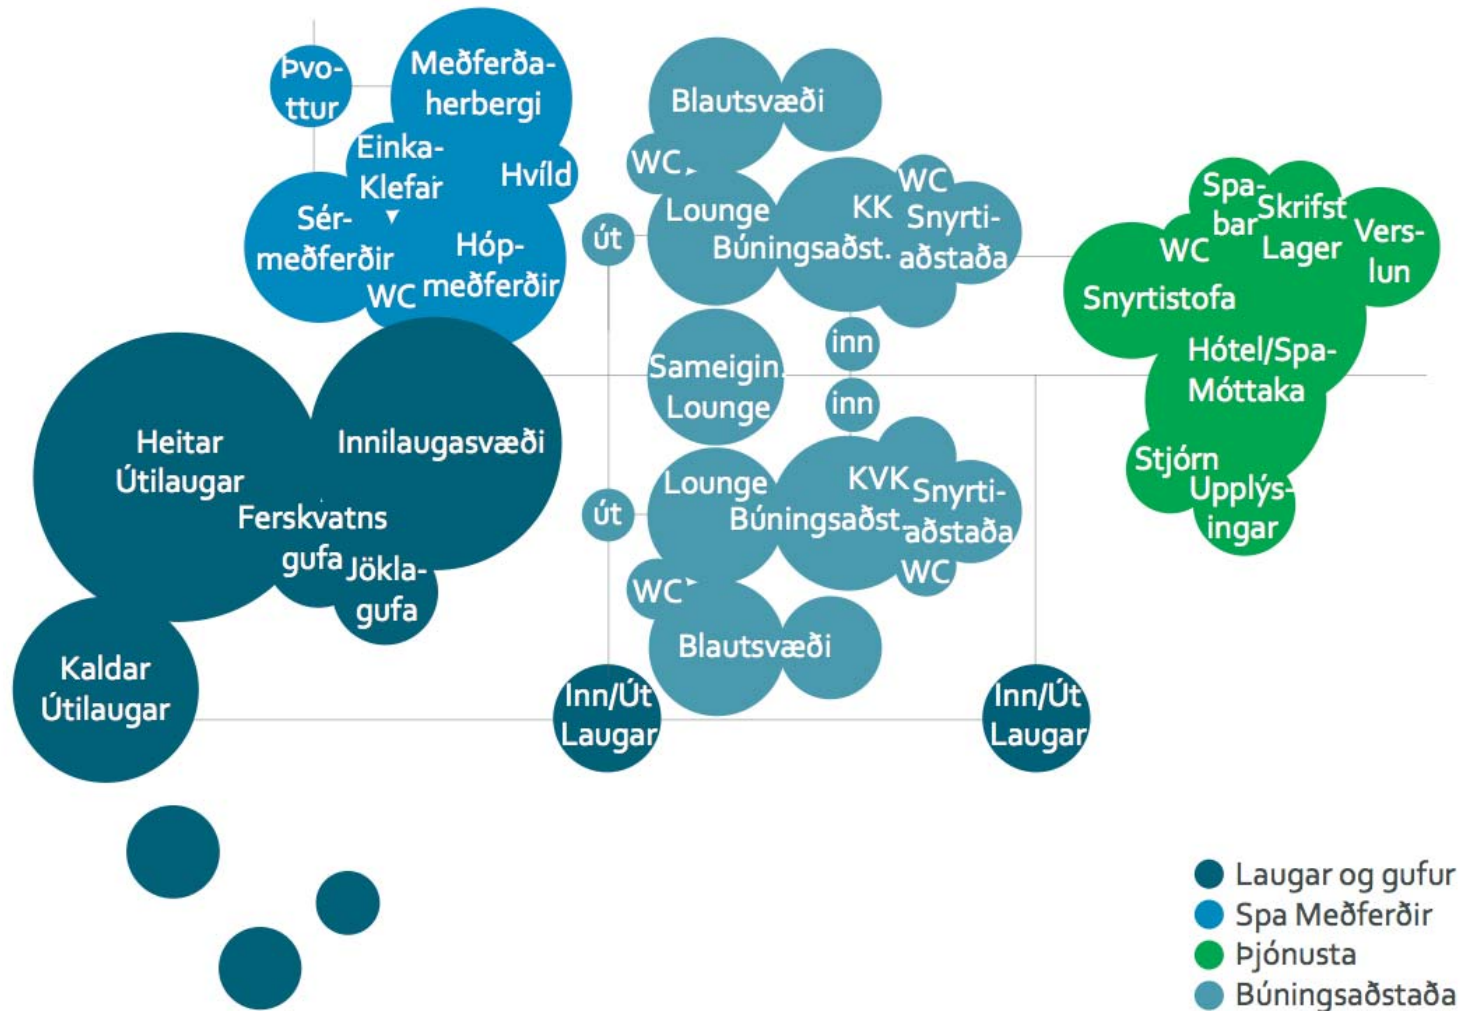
Þvottur
Meðferðaherbergi
Einka-Klefar
Hvíld
Sérmeðferðir
Hópmeðferðir
WC
Blautsvæði
WC
Lounge
KK
Búningsaðst.
WC
Snyrtiaðstaða
út
Spa-bar
Skrifst
Verslun
WC
Lager
Snyrtistofa
inn
Sameigin. Lounge
inn
Hótel/Spa-Móttaka
Heitar Útilaugar
Innilaugasvæði
Stjórn
Upplýsingar
Lounge
KVK
Búningsaðst
Snyrtiaðstaða
út
Ferskvatns gufa
Jöklagufa
WC
WC
Blautsvæði
Kaldar Útilaugar
Inn/Út Laugar
Inn/Út Laugar

Laugar og gufur
Spa Meðferðir
Þjónusta
Búningsaðstaða